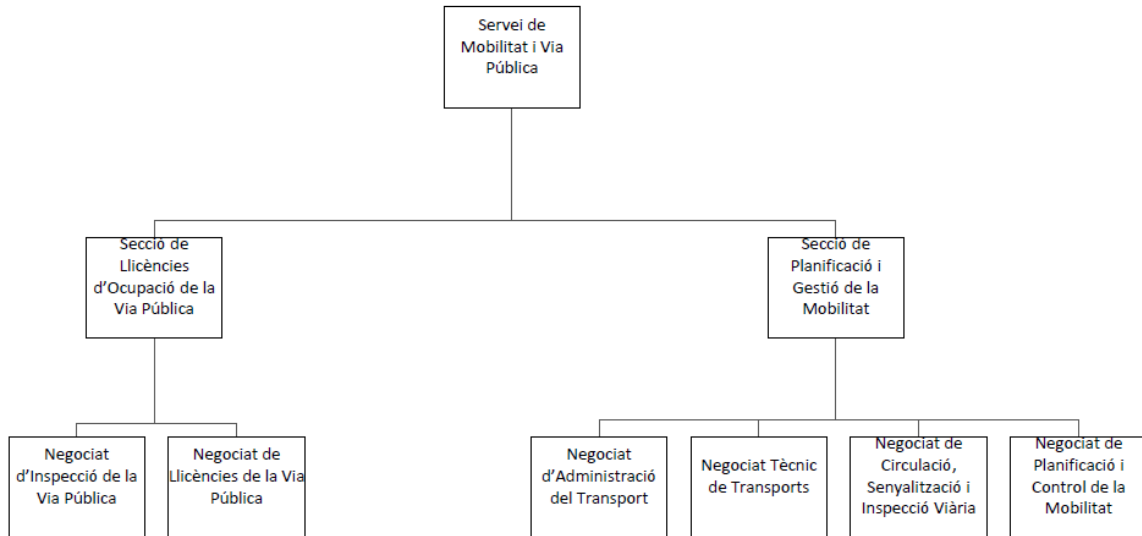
Servei de Mobilitat i Via Pública

Secció de Llicències d'Ocupació de la Via Pública

Secció de Planificació i Gestió de la Mobilitat

Negociat d'Inspecció de la Via Pública

Negociat de Llicències de la Via Pública

Negociat d'Administració del Transport

Negociat Tècnic de Transports

Negociat de Circulació, Senyalització i Inspecció Viària

Negociat de Planificació i Control de la Mobilitat